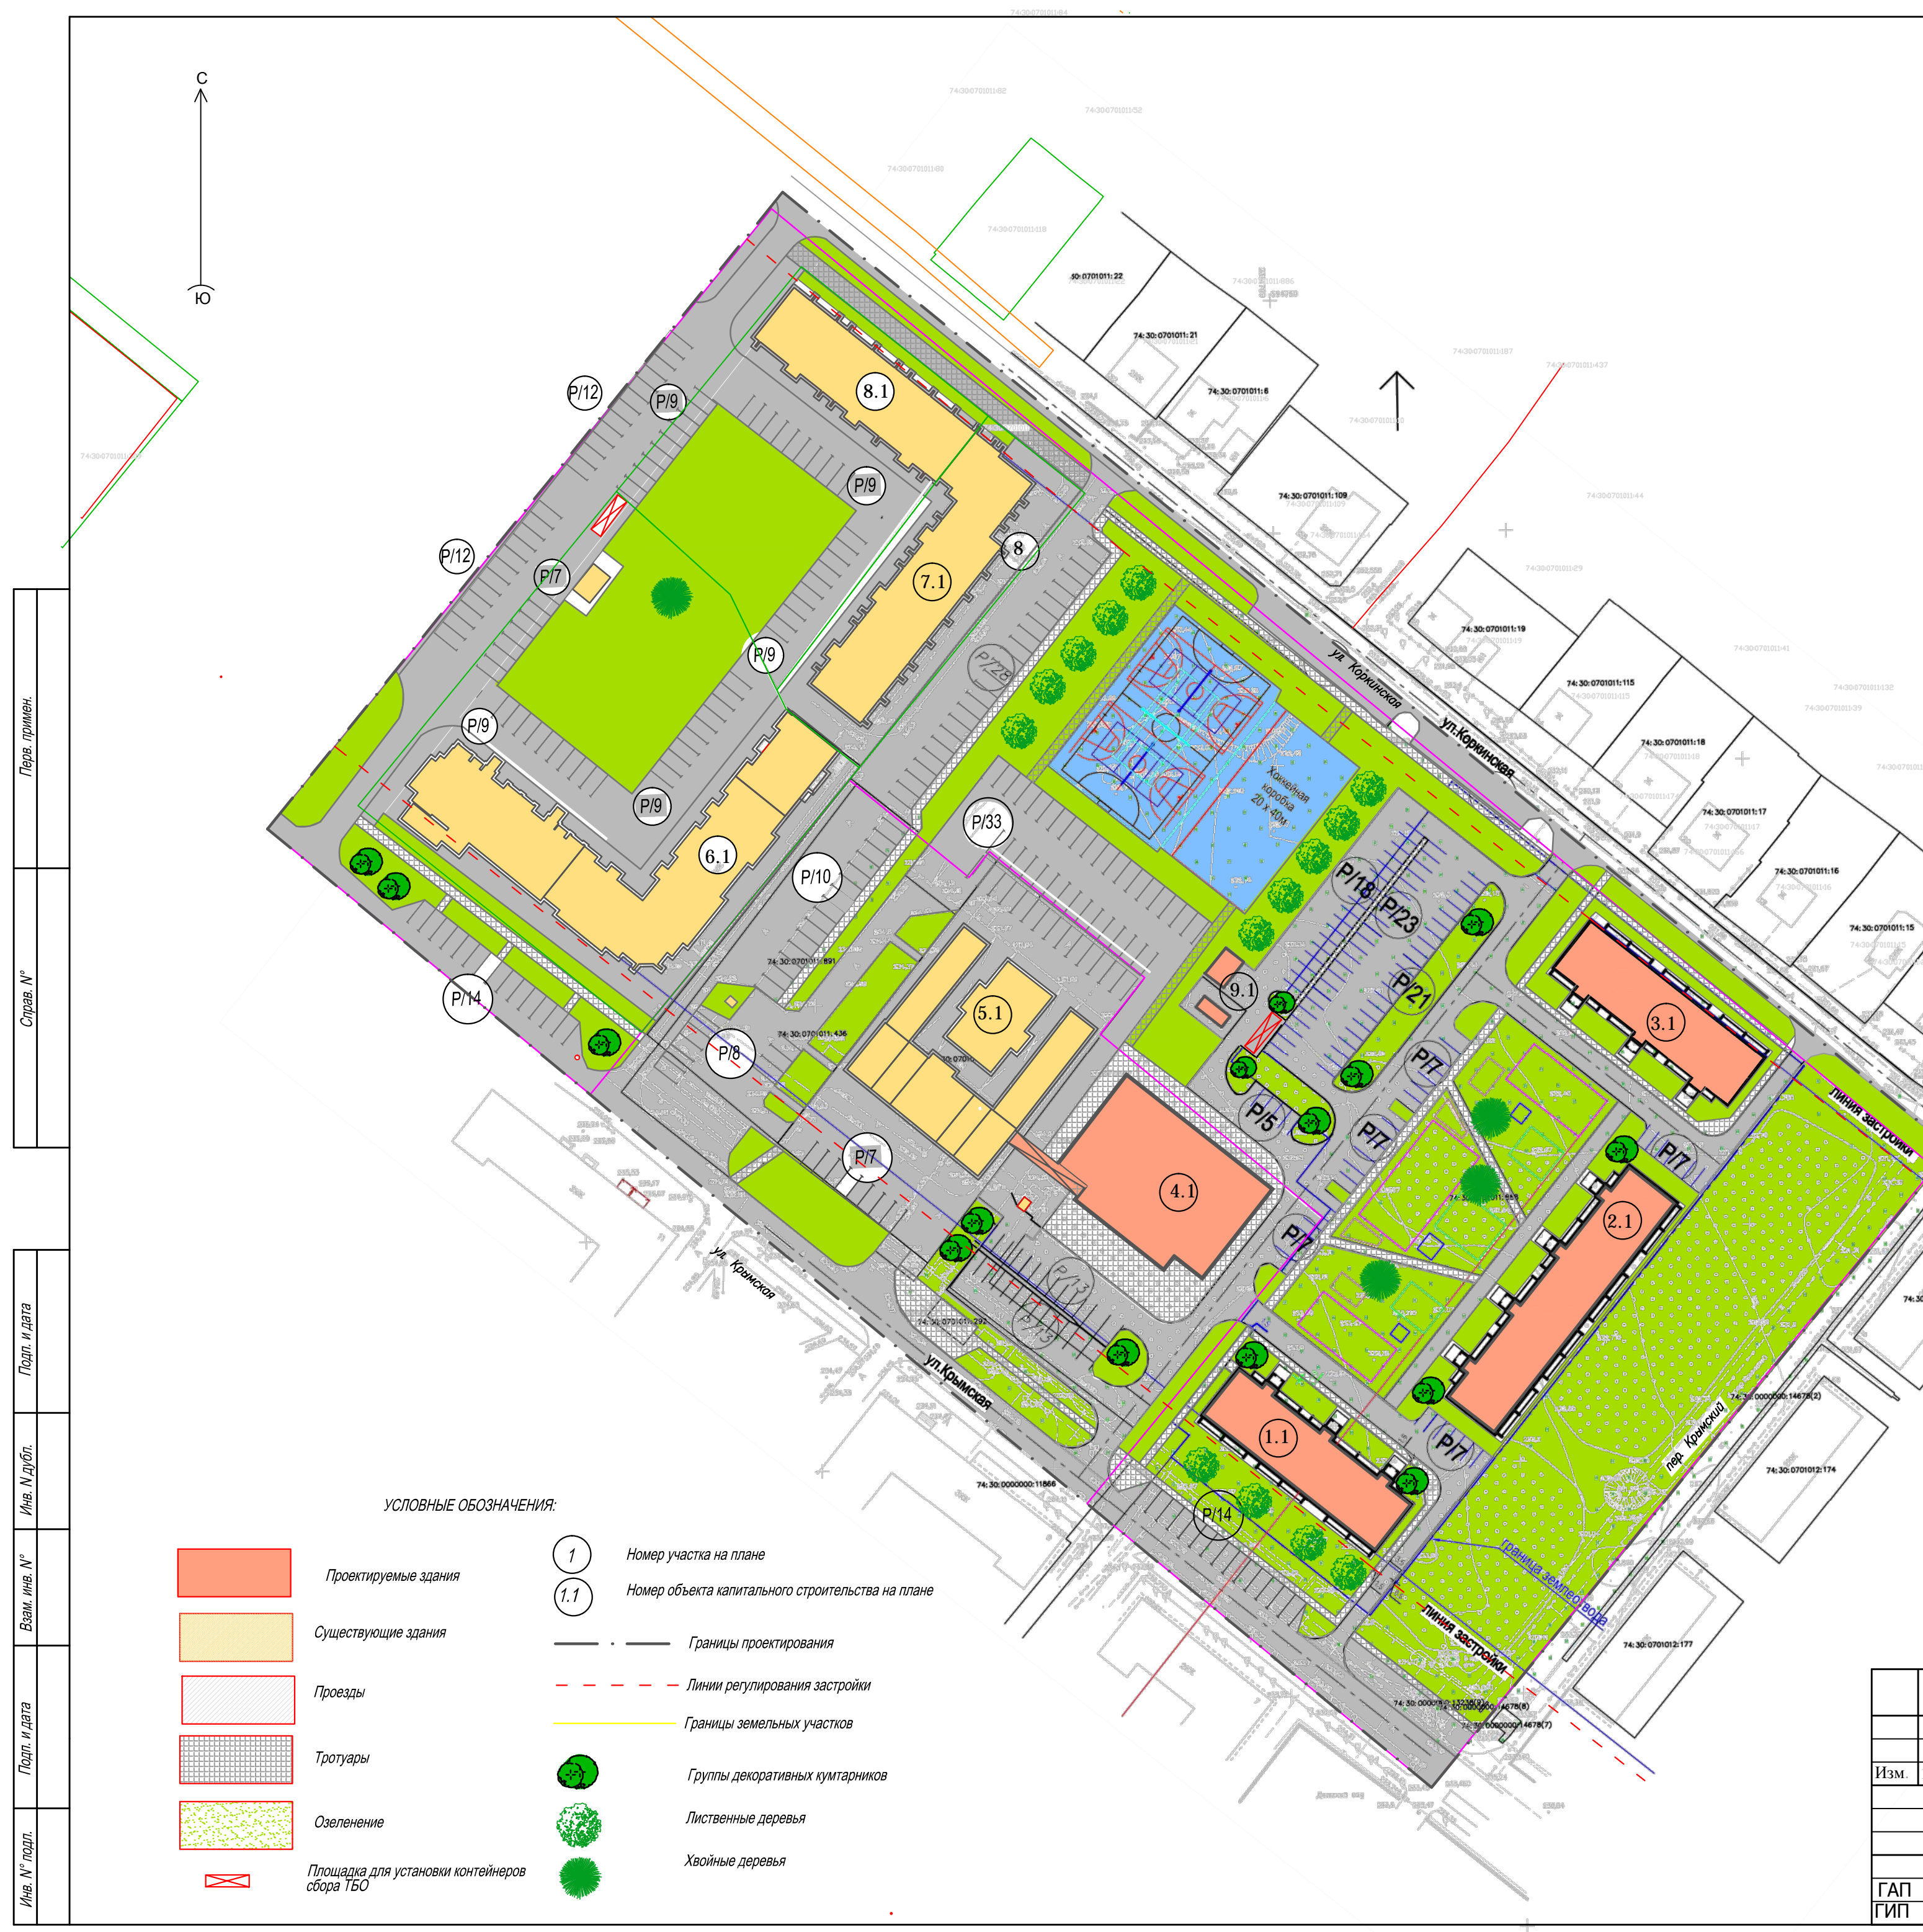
С
Ю

Перв. примен.
Справ. N°
Подп. и дата
Инв. N дубл.
Взам. инв. N°
Подп. и дата
Инв. N° подл.

50:0701011:22
74:30:0701011:21
74:30:0701011:6
74:30:0701011:109
74:30:0701011:19
74:30:0701011:115
74:30:0701011:18
74:30:0701011:17
74:30:0701011:16
74:30:0701011:15
74:30:0701011:891
74:30:0701011:436
74:30:0701011:293
74:30:0000000:11866
74:30:0000000:14678(2)
74:30:0701012:174
74:30:0701012:177

8.1
7.1
8
6.1
5.1
4.1
9.1
3.1
2.1
1.1

Р/12
Р/9
Р/9
Р/12
Р/7
Р/9
Р/9
Р/9
Р/22
Р/33
Р/10
Р/14
Р/8
Р/7
Р/18
Р/23
Р/21
Р/7
Р/5
Р/7
Р/7
Р/7
Р/13
Р/15
Р/7
Р/14

Хоккейная коробка 20 x 40м
ул. Коркинская
ул.Коркинская
ул. Крымская
ул.Крымская
пер. Крымский
линия застройки
линия застройки
граница землеотвода

УСЛОВНЫЕ ОБОЗНАЧЕНИЯ:
Проектируемые здания
Существующие здания
Проезды
Тротуары
Озеленение
Площадка для установки контейнеров сбора ТБО
1 Номер участка на плане
1.1 Номер объекта капитального строительства на плане
Границы проектирования
Линии регулирования застройки
Границы земельных участков
Группы декоративных кумтарников
Лиственные деревья
Хвойные деревья

Изм.
ГАП
ГИП